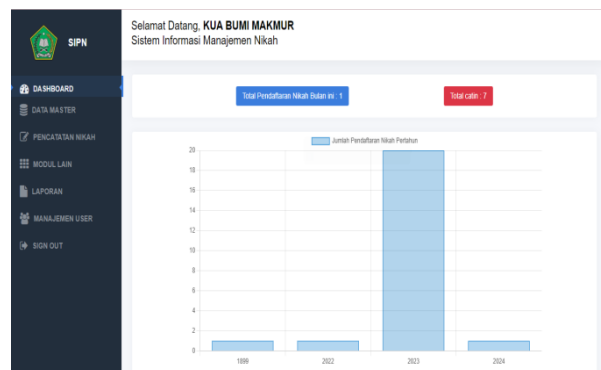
SIPN

DASHBOARD
DATA MASTER
PENCATATAN NIKAH
MODUL LAIN
LAPORAN
MANAJEMEN USER
SIGN OUT

Selamat Datang, **KUA BUMI MAKMUR**
Sistem Informasi Manajemen Nikah

Total Pendaftaran Nikah Bulan ini : 1

Total catin : 7

Jumlah Pendaftaran Nikah Pertahun

20
18
16
14
12
10
8
6
4
2
0

1899
2022
2023
2024